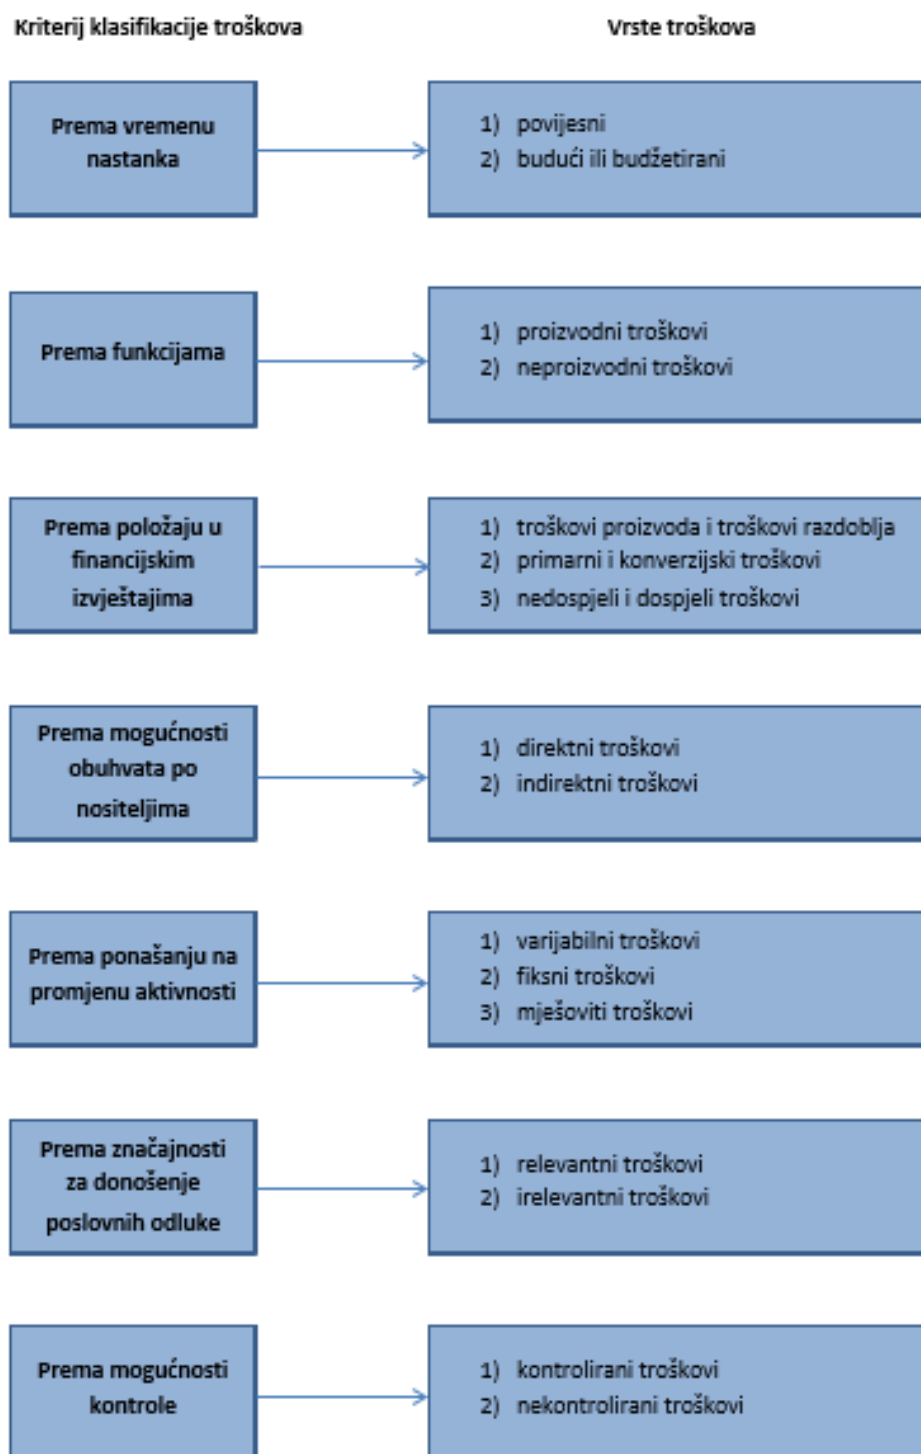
Kriterij klasifikacije troškova

Vrste troškova

Prema vremenu nastanka

1) povijesni
2) budući ili budžetirani

Prema funkcijama

1) proizvodni troškovi
2) neproizvodni troškovi

Prema položaju u financijskim izvještajima

1) troškovi proizvoda i troškovi razdoblja
2) primarni i konverzijski troškovi
3) nedospjeli i dospjeli troškovi

Prema mogućnosti obuhvata po nositeljima

1) direktni troškovi
2) indirektni troškovi

Prema ponašanju na promjenu aktivnosti

1) varijabilni troškovi
2) fiksni troškovi
3) mješoviti troškovi

Prema značajnosti za donošenje poslovnih odluke

1) relevantni troškovi
2) irelevantni troškovi

Prema mogućnosti kontrole

1) kontrolirani troškovi
2) nekontrolirani troškovi